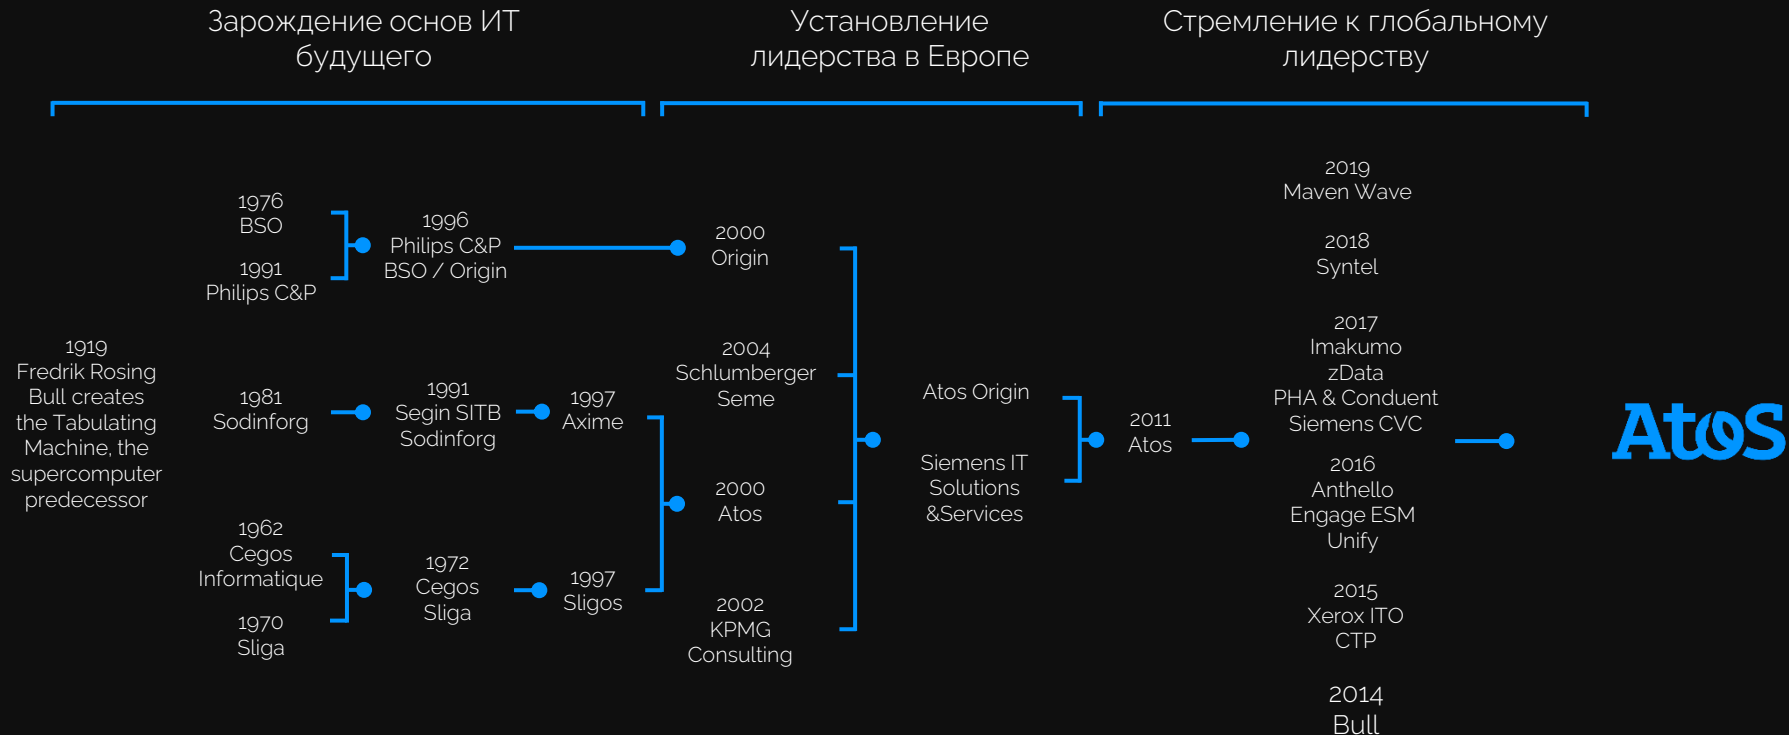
Зарождение основ ИТ будущего

Установление лидерства в Европе

Стремление к глобальному лидерству

1919
Fredrik Rosing Bull creates the Tabulating Machine, the supercomputer predecessor

1976
BSO

1991
Philips C&P

1996
Philips C&P
BSO / Origin

1981
Sodinforg

1991
Segin SITB
Sodinforg

1997
Axime

1962
Cegos
Informatique

1970
Sliga

1972
Cegos
Sliga

1997
Sligos

2000
Origin

2004
Schlumberger
Seme

2000
Atos

2002
KPMG
Consulting

Atos Origin

Siemens IT
Solutions
&Services

2011
Atos

2019
Maven Wave

2018
Syntel

2017
Imakumo
zData
PHA & Conduent
Siemens CVC

2016
Anthello
Engage ESM
Unify

2015
Xerox ITO
CTP

2014
Bull

Atos